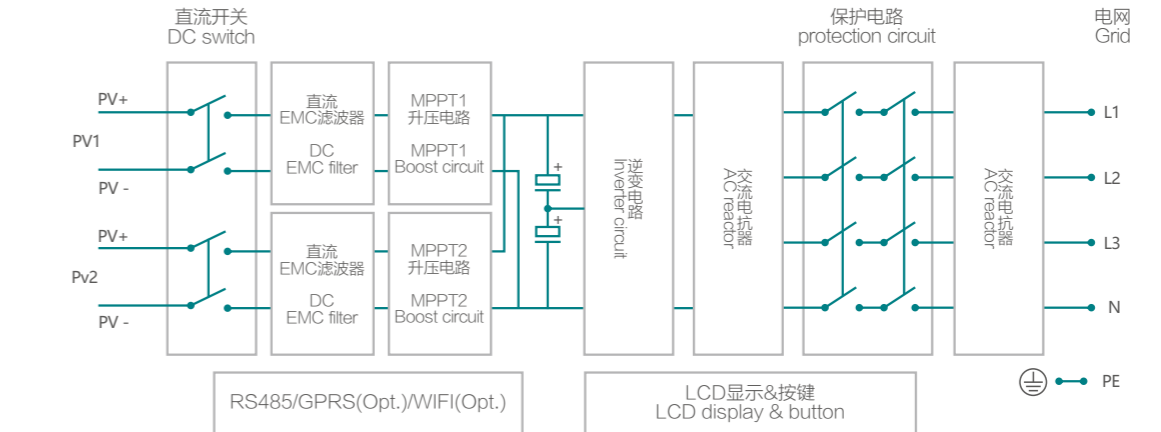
直流开关
DC switch

保护电路
protection circuit

电网
Grid

PV+
PV1
PV -
PV+
Pv2
PV -

直流
EMC滤波器
DC
EMC filter

MPPT1
升压电路
MPPT1
Boost circuit

直流
EMC滤波器
DC
EMC filter

MPPT2
升压电路
MPPT2
Boost circuit

+
+

逆变电路
Inverter circuit

交流电抗器
AC reactor

交流电抗器
AC reactor

L1
L2
L3
N
PE

RS485/GPRS(Opt.)/WIFI(Opt.)

LCD显示&按键
LCD display & button